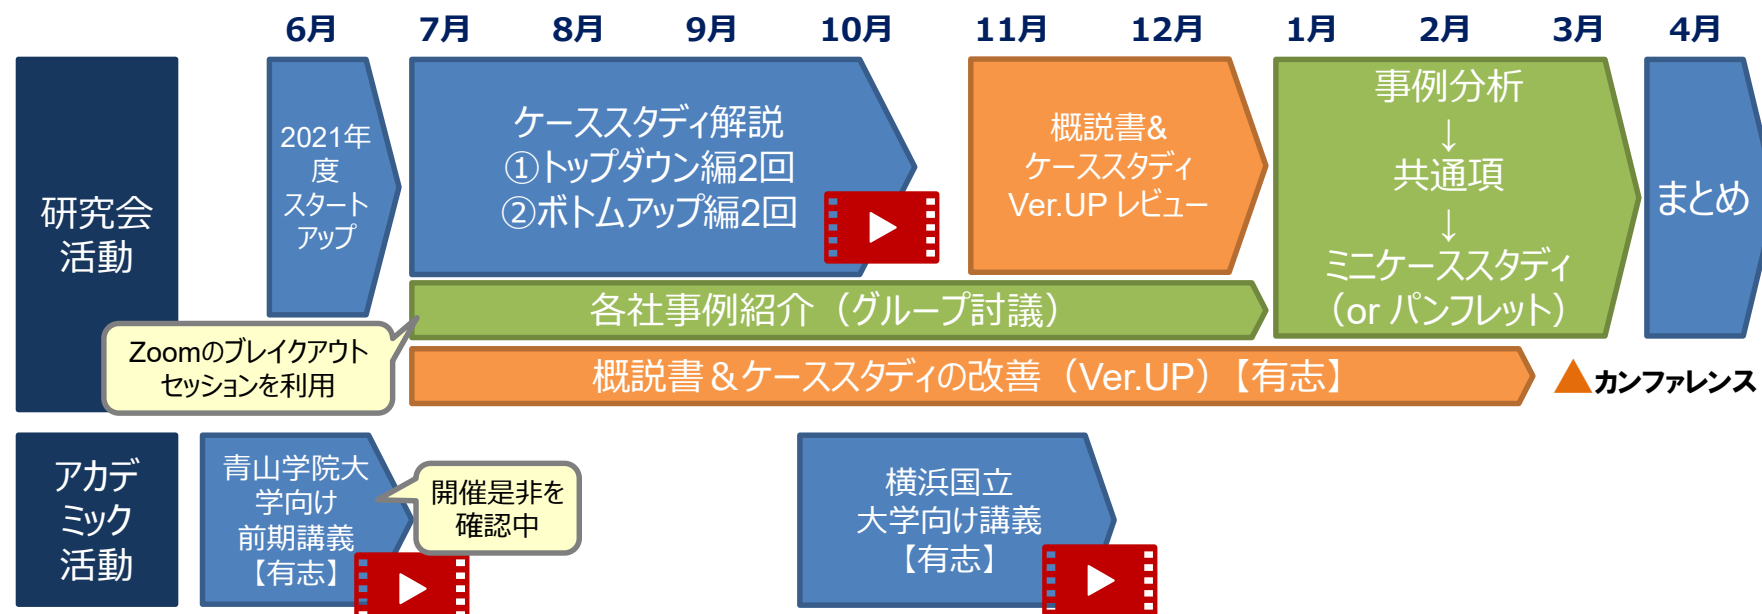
6月 7月 8月 9月 10月 11月 12月 1月 2月 3月 4月

研究会活動

2021年度スタートアップ

ケーススタディ解説
①トップダウン編2回
②ボトムアップ編2回

概説書&ケーススタディVer.UP レビュー

事例分析
↓
共通項
↓
ミニケーススタディ（or パンフレット）

まとめ

各社事例紹介（グループ討議）

Zoomのブレイクアウトセッションを利用

概説書＆ケーススタディの改善（Ver.UP）【有志】

カンファレンス

アカデミック活動

青山学院大学向け前期講義【有志】

開催是非を確認中

横浜国立大学向け講義【有志】